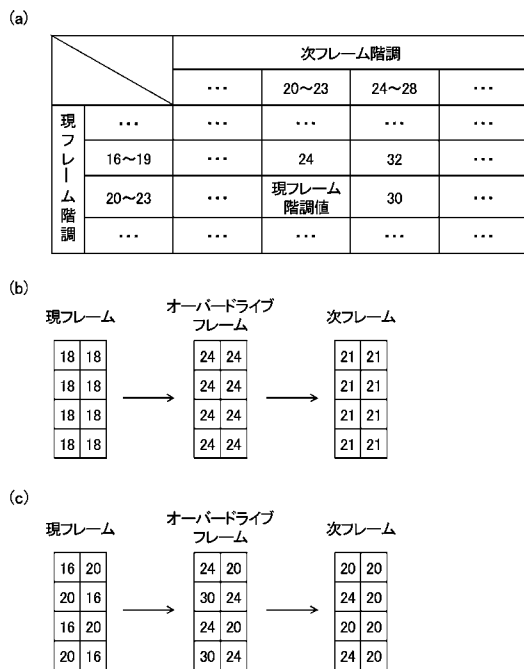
(a)

| | | 次フレーム階調 | | | |
|---|---|---|---|---|---|
| | | ··· | 20〜23 | 24〜28 | ··· |
| 現フレーム階調 | ··· | ··· | ··· | ··· | ··· |
| | 16〜19 | ··· | 24 | 32 | ··· |
| | 20〜23 | ··· | 現フレーム階調値 | 30 | ··· |
| | ··· | ··· | ··· | ··· | ··· |

(b)

現フレーム

| 18 | 18 |
|---|---|
| 18 | 18 |
| 18 | 18 |
| 18 | 18 |

オーバードライブフレーム

| 24 | 24 |
|---|---|
| 24 | 24 |
| 24 | 24 |
| 24 | 24 |

次フレーム

| 21 | 21 |
|---|---|
| 21 | 21 |
| 21 | 21 |
| 21 | 21 |

(c)

現フレーム

| 16 | 20 |
|---|---|
| 20 | 16 |
| 16 | 20 |
| 20 | 16 |

オーバードライブフレーム

| 24 | 20 |
|---|---|
| 30 | 24 |
| 24 | 20 |
| 30 | 24 |

次フレーム

| 20 | 20 |
|---|---|
| 24 | 20 |
| 20 | 20 |
| 24 | 20 |